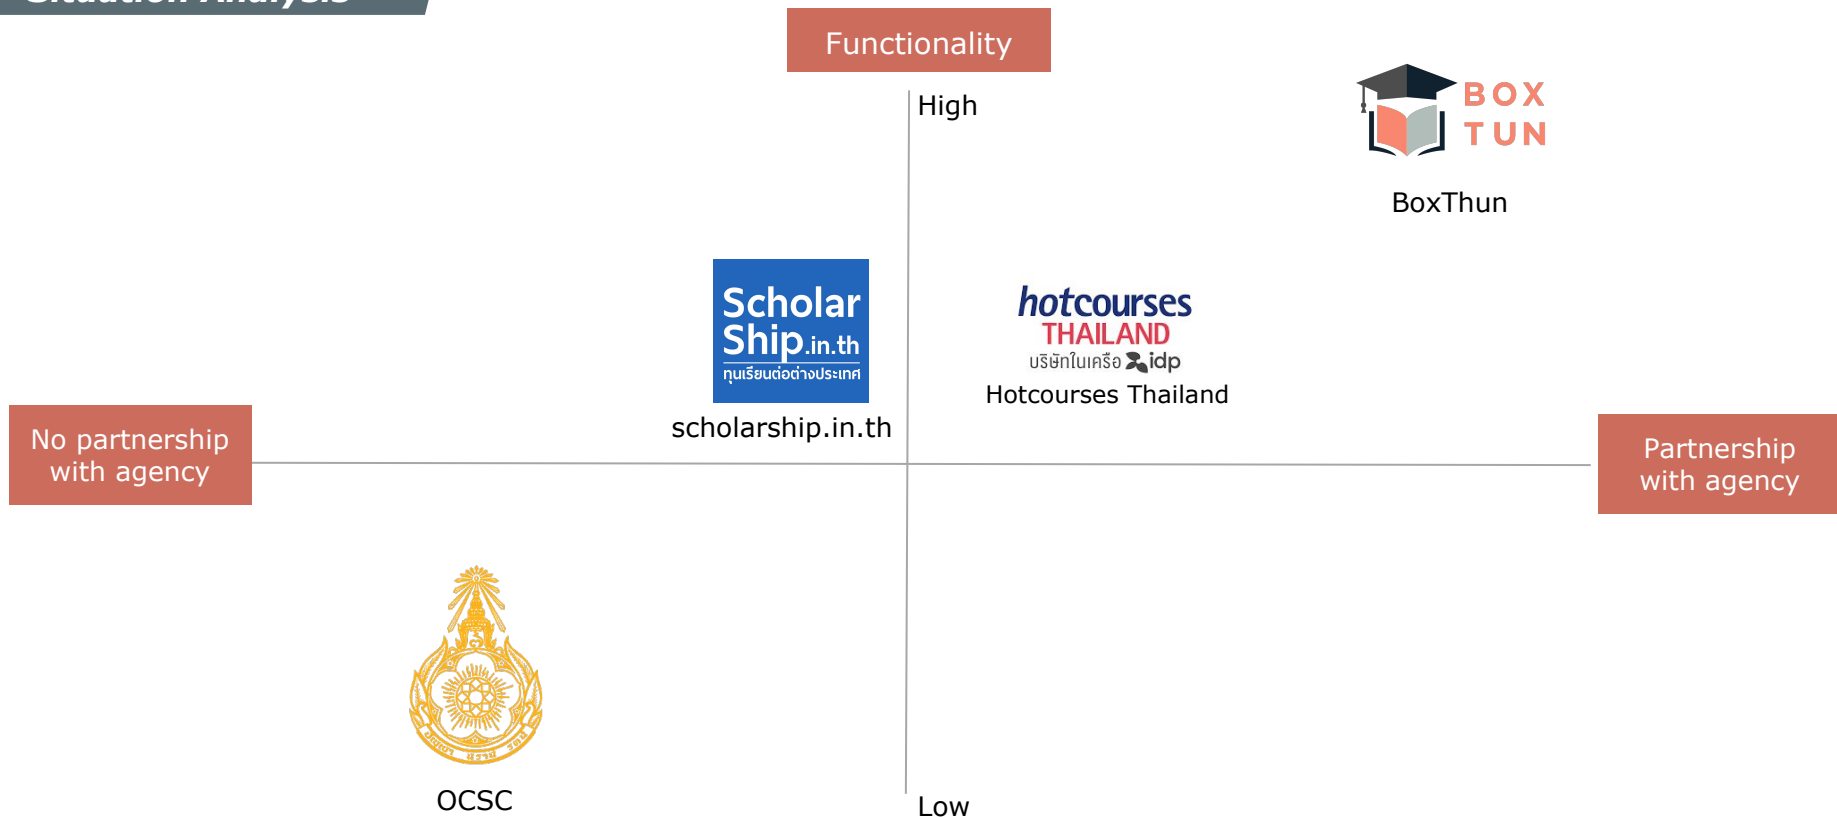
Situation Analysis

Functionality

High

BOX TUN

BoxThun

Scholar Ship.in.th
ทุนเรียนต่อต่างประเทศ

scholarship.in.th

hotcourses THAILAND
บริษัทในเครือ idp

Hotcourses Thailand

No partnership with agency

Partnership with agency

OCSC

Low